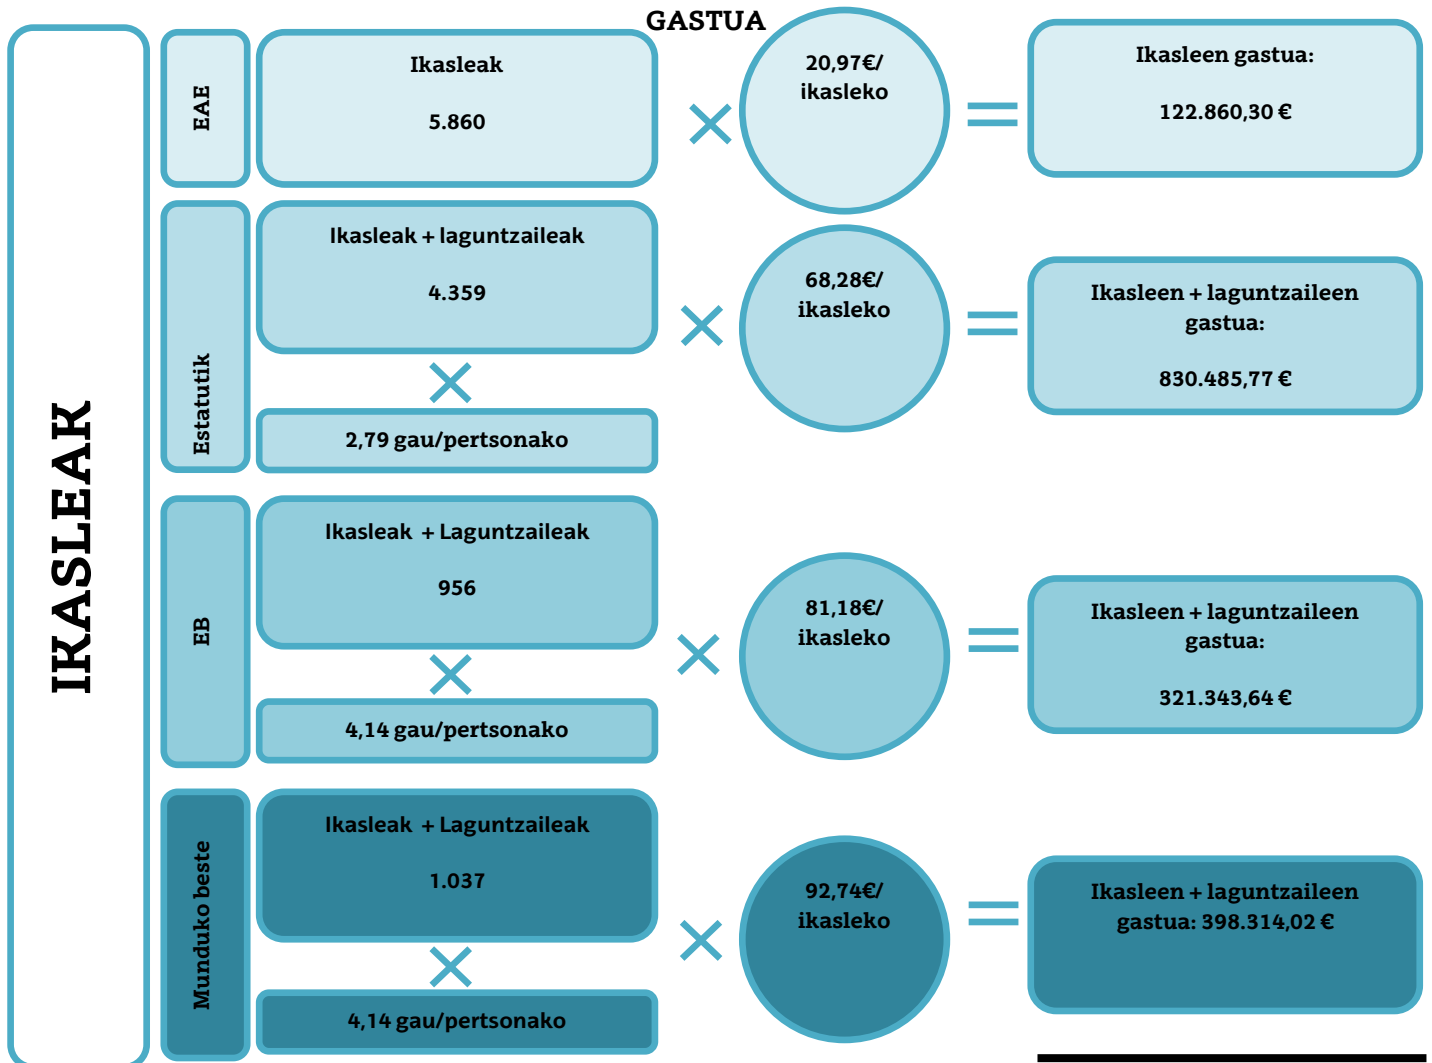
GASTUA

IKASLEAK

EAE

Ikasleak

5.860

×

20,97€/ ikasleko

=

Ikasleen gastua:

122.860,30 €

Estatutik

Ikasleak + laguntzaileak

4.359

×

2,79 gau/pertsonako

×

68,28€/ ikasleko

=

Ikasleen + laguntzaileen gastua:

830.485,77 €

EB

Ikasleak + Laguntzaileak

956

×

4,14 gau/pertsonako

×

81,18€/ ikasleko

=

Ikasleen + laguntzaileen gastua:

321.343,64 €

Munduko beste

Ikasleak + Laguntzaileak

1.037

×

4,14 gau/pertsonako

×

92,74€/ ikasleko

=

Ikasleen + laguntzaileen gastua: 398.314,02 €